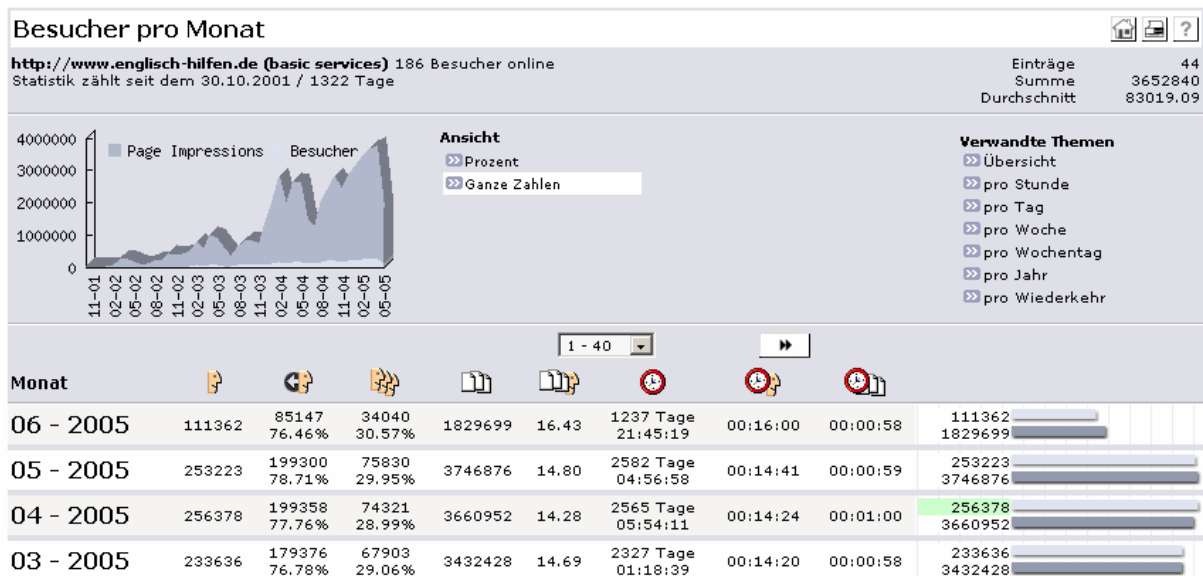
Besucher pro Monat

**http://www.englisch-hilfen.de (basic services)** 186 Besucher online
Statistik zählt seit dem 30.10.2001 / 1322 Tage

Einträge 44
Summe 3652840
Durchschnitt 83019.09

4000000
3000000
2000000
1000000
0

Page Impressions Besucher

11-01 02-02 05-02 08-02 11-02 02-03 05-03 08-03 11-03 02-04 05-04 08-04 11-04 02-05 05-05

**Ansicht**
Prozent
Ganze Zahlen

**Verwandte Themen**
Übersicht
pro Stunde
pro Tag
pro Woche
pro Wochentag
pro Jahr
pro Wiederkehr

1 - 40

| Monat | | | | | | | | | |
|---|---|---|---|---|---|---|---|---|---|
| 06 - 2005 | 111362 | 85147 76.46% | 34040 30.57% | 1829699 | 16.43 | 1237 Tage 21:45:19 | 00:16:00 | 00:00:58 | 111362 1829699 |
| 05 - 2005 | 253223 | 199300 78.71% | 75830 29.95% | 3746876 | 14.80 | 2582 Tage 04:56:58 | 00:14:41 | 00:00:59 | 253223 3746876 |
| 04 - 2005 | 256378 | 199358 77.76% | 74321 28.99% | 3660952 | 14.28 | 2565 Tage 05:54:11 | 00:14:24 | 00:01:00 | 256378 3660952 |
| 03 - 2005 | 233636 | 179376 76.78% | 67903 29.06% | 3432428 | 14.69 | 2327 Tage 01:18:39 | 00:14:20 | 00:00:58 | 233636 3432428 |